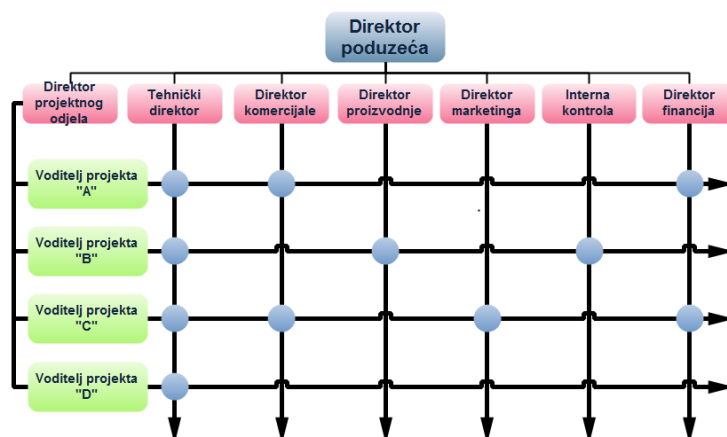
Direktor poduzeća

Direktor projektnog odjela

Tehnički direktor

Direktor komercijale

Direktor proizvodnje

Direktor marketinga

Interna kontrola

Direktor financija

Voditelj projekta "A"

Voditelj projekta "B"

Voditelj projekta "C"

Voditelj projekta "D"